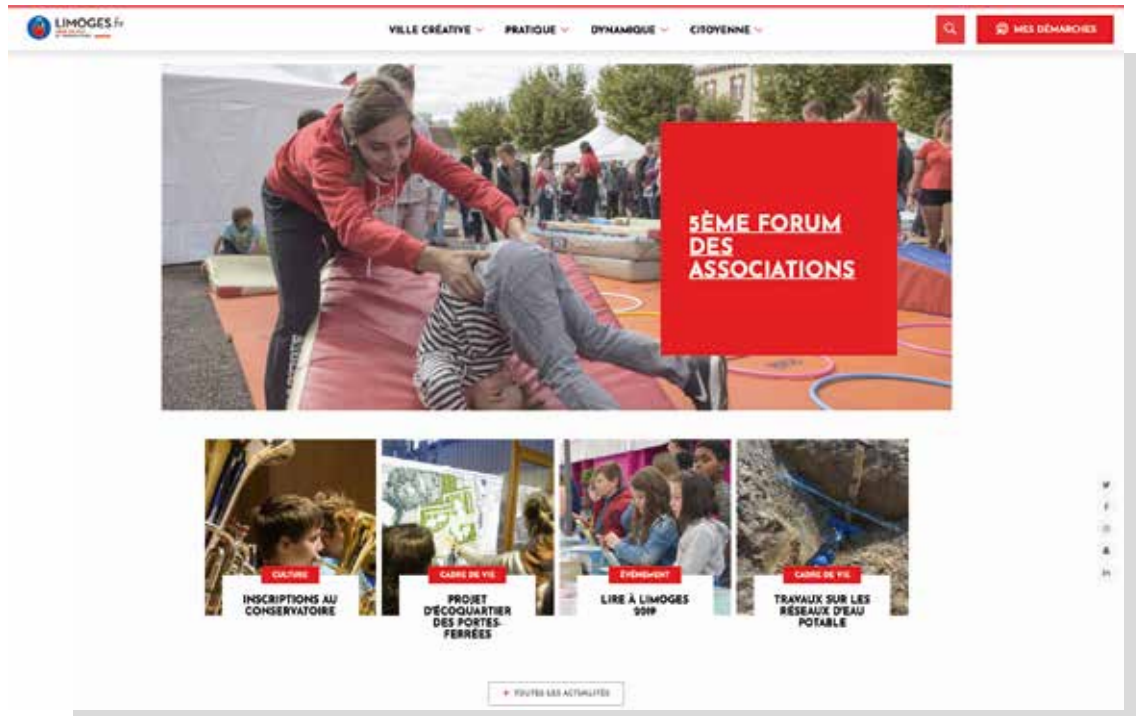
LIMOGES.fr

VILLE CRÉATIVE PRATIQUE DYNAMIQUE CITOYENNE

MES DÉMARCHES

5ÈME FORUM DES ASSOCIATIONS

CULTURE
INSCRIPTIONS AU CONSERVATOIRE

CADRE DE VIE
PROJET D'ÉCOQUARTIER DES PORTES-FERRÉES

ÉVÉNEMENT
LIRE À LIMOGES 2019

CADRE DE VIE
TRAVAUX SUR LES RÉSEAUX D'EAU POTABLE

+ TOUTES LES ACTUALITÉS